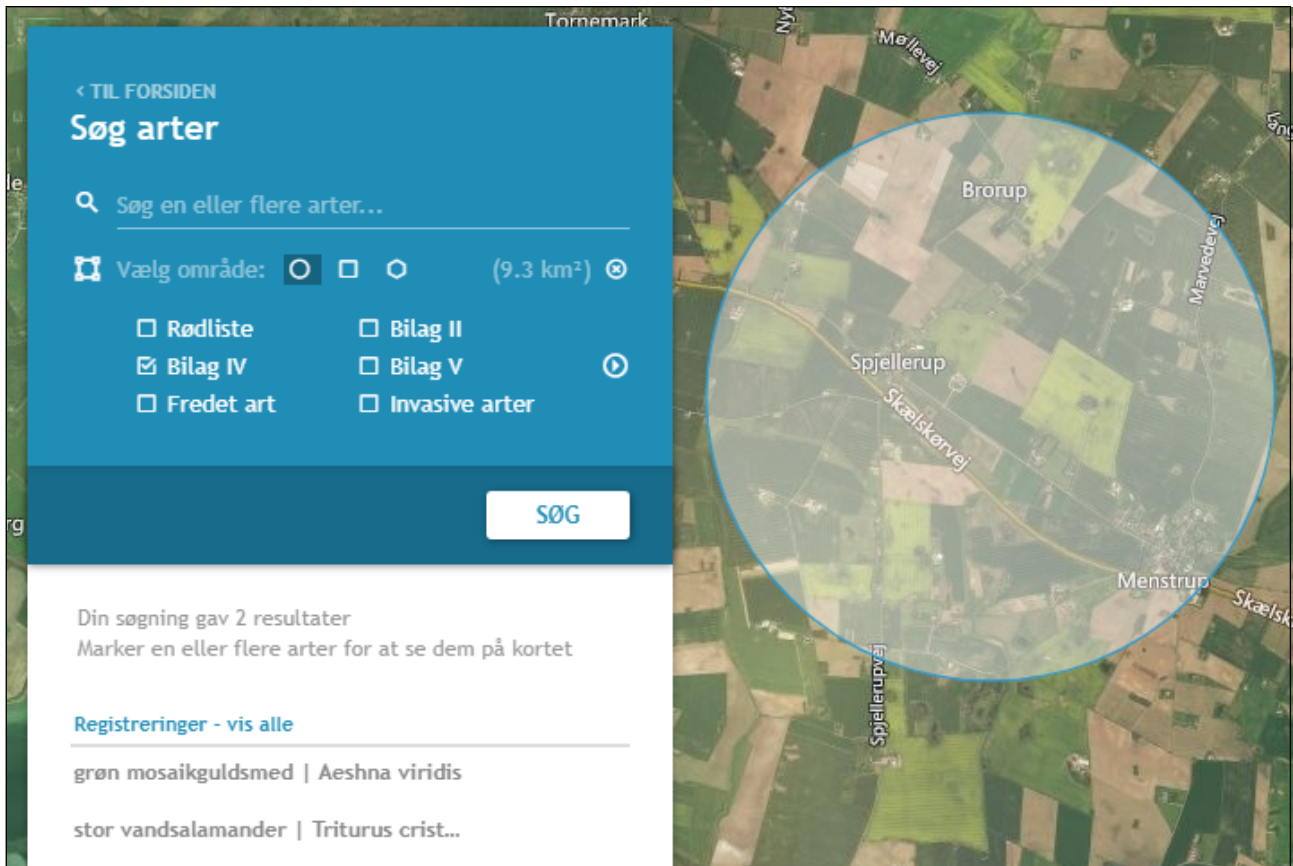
< TIL FORSIDEN
Søg arter

Søg en eller flere arter...

Vælg område: (9.3 km²)

☐ Rødliste ☐ Bilag II
☑ Bilag IV ☐ Bilag V
☐ Fredet art ☐ Invasive arter

SØG

Din søgning gav 2 resultater
Marker en eller flere arter for at se dem på kortet

Registreringer - vis alle

grøn mosaikguldsmed | Aeshna viridis

stor vandsalamander | Triturus crist...

Tornemark
Møllevej
Brorup
Marvedevej
Spjellerup
Skælskørvej
Menstrup
Skælsk
Spjellerupvej
Nyb
Lang
le
rg